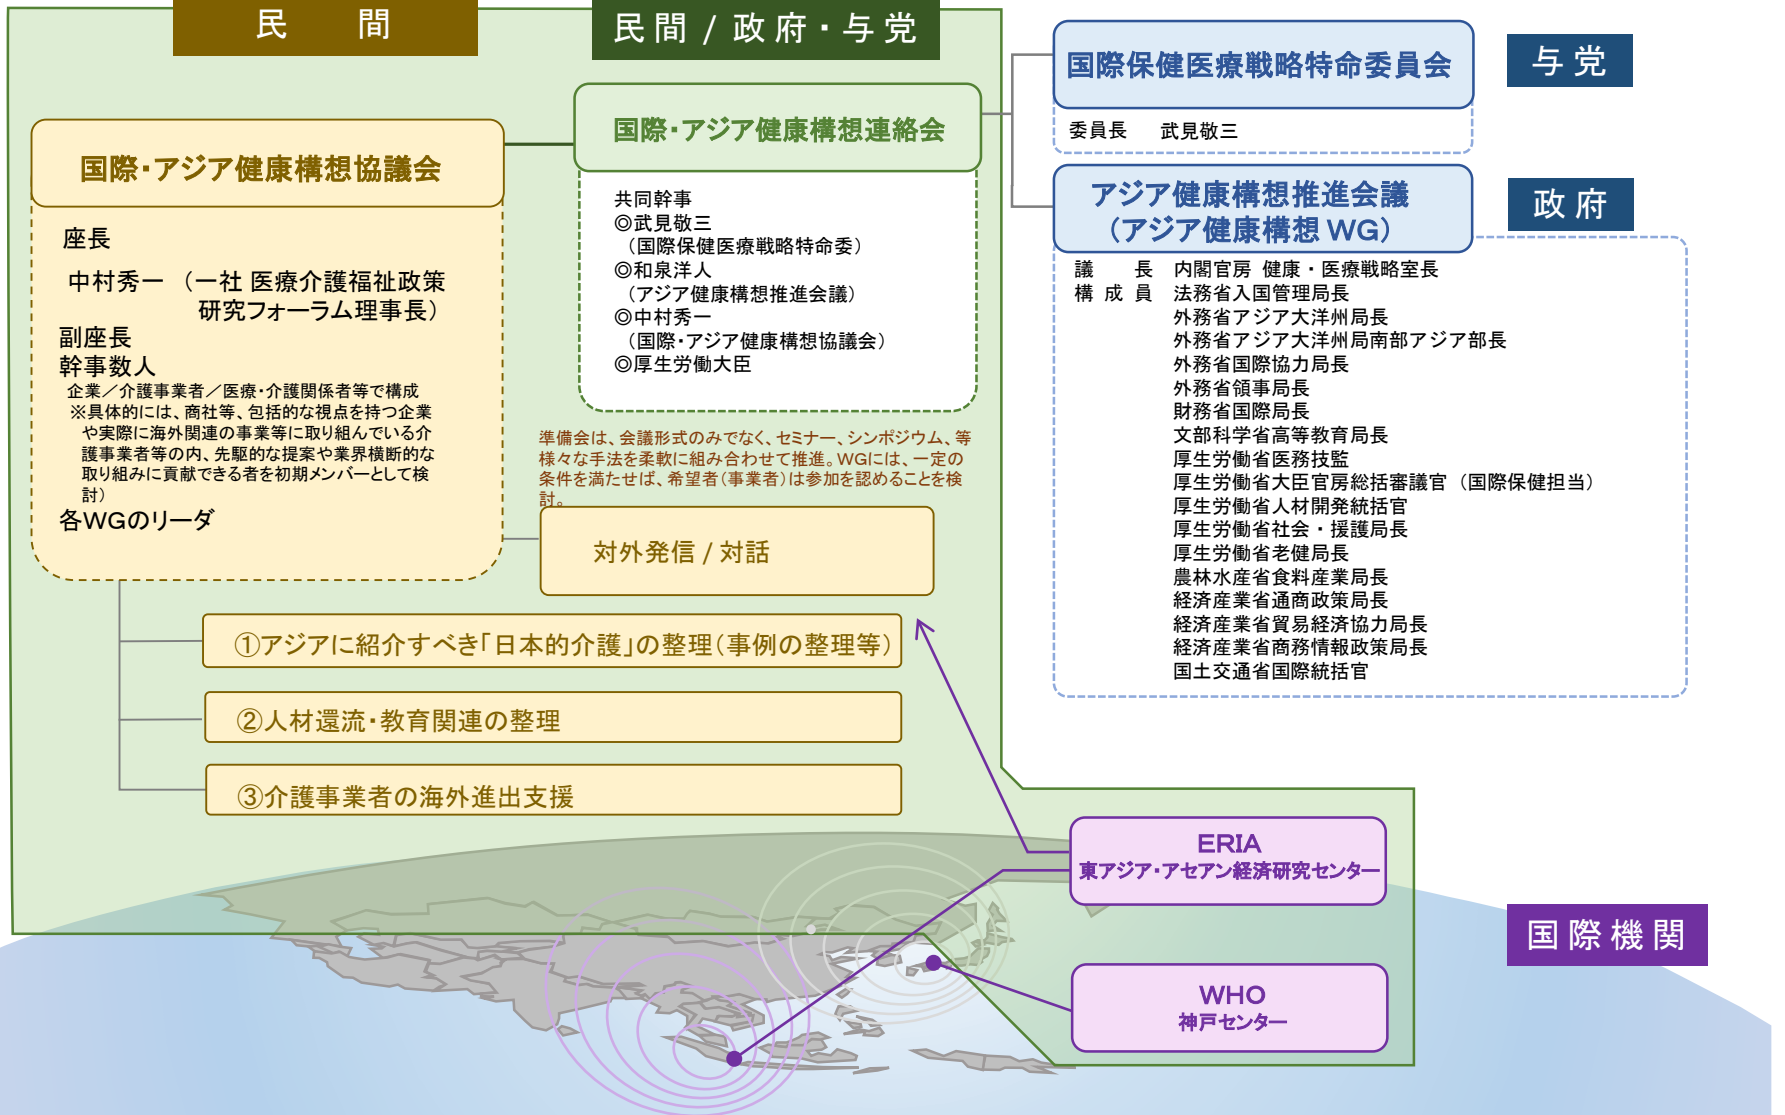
民　間

民間 / 政府・与党

国際保健医療戦略特命委員会

与党

委員長　武見敬三

国際・アジア健康構想連絡会

国際・アジア健康構想協議会

アジア健康構想推進会議
（アジア健康構想 WG）

政府

座長

中村秀一 （一社 医療介護福祉政策研究フォーラム理事長）

副座長

幹事数人

企業／介護事業者／医療・介護関係者等で構成
※具体的には、商社等、包括的な視点を持つ企業や実際に海外関連の事業等に取り組んでいる介護事業者等の内、先駆的な提案や業界横断的な取り組みに貢献できる者を初期メンバーとして検討）

各WGのリーダ

共同幹事
◎武見敬三
（国際保健医療戦略特命委）
◎和泉洋人
（アジア健康構想推進会議）
◎中村秀一
（国際・アジア健康構想協議会）
◎厚生労働大臣

議　長　内閣官房 健康・医療戦略室長
構成員　法務省入国管理局長
外務省アジア大洋州局長
外務省アジア大洋州局南部アジア部長
外務省国際協力局長
外務省領事局長
財務省国際局長
文部科学省高等教育局長
厚生労働省医務技監
厚生労働省大臣官房総括審議官（国際保健担当）
厚生労働省人材開発統括官
厚生労働省社会・援護局長
厚生労働省老健局長
農林水産省食料産業局長
経済産業省通商政策局長
経済産業省貿易経済協力局長
経済産業省商務情報政策局長
国土交通省国際統括官

準備会は、会議形式のみでなく、セミナー、シンポジウム、等様々な手法を柔軟に組み合わせて推進。WGには、一定の条件を満たせば、希望者（事業者）は参加を認めることを検討。

対外発信 / 対話

①アジアに紹介すべき「日本的介護」の整理（事例の整理等）

②人材還流・教育関連の整理

③介護事業者の海外進出支援

ERIA
東アジア・アセアン経済研究センター

国際機関

WHO
神戸センター